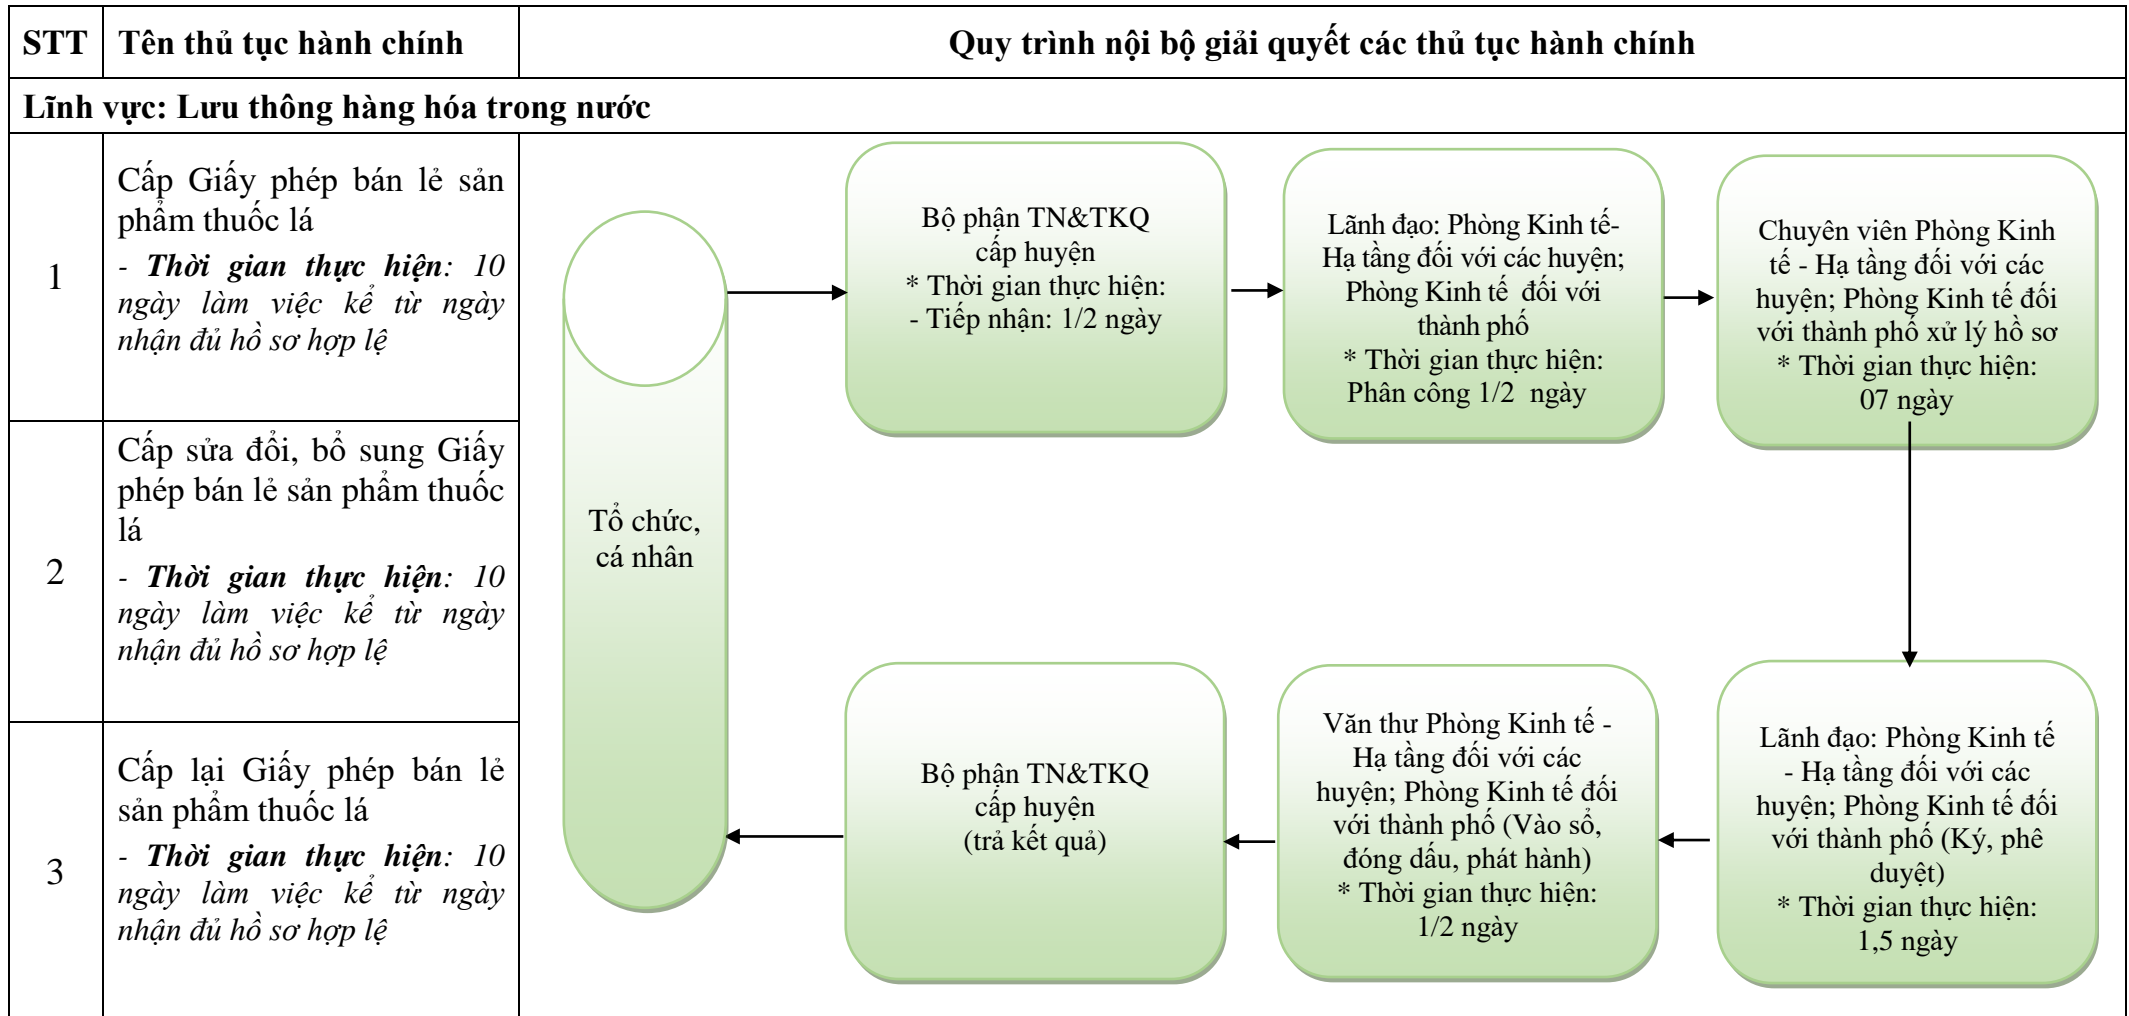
| STT | Tên thủ tục hành chính | Quy trình nội bộ giải quyết các thủ tục hành chính |
|---|---|---|
| Lĩnh vực: Lưu thông hàng hóa trong nước | | |
| 1 | Cấp Giấy phép bán lẻ sản phẩm thuốc lá - ***Thời gian thực hiện***: *10 ngày làm việc kể từ ngày nhận đủ hồ sơ hợp lệ* | |
| 2 | Cấp sửa đổi, bổ sung Giấy phép bán lẻ sản phẩm thuốc lá - ***Thời gian thực hiện***: *10 ngày làm việc kể từ ngày nhận đủ hồ sơ hợp lệ* | |
| 3 | Cấp lại Giấy phép bán lẻ sản phẩm thuốc lá - ***Thời gian thực hiện***: *10 ngày làm việc kể từ ngày nhận đủ hồ sơ hợp lệ* | |

Tổ chức, cá nhân

Bộ phận TN&TKQ cấp huyện
* Thời gian thực hiện:
- Tiếp nhận: 1/2 ngày

Lãnh đạo: Phòng Kinh tế- Hạ tầng đối với các huyện; Phòng Kinh tế đối với thành phố
* Thời gian thực hiện:
Phân công 1/2 ngày

Chuyên viên Phòng Kinh tế - Hạ tầng đối với các huyện; Phòng Kinh tế đối với thành phố xử lý hồ sơ
* Thời gian thực hiện:
07 ngày

Lãnh đạo: Phòng Kinh tế - Hạ tầng đối với các huyện; Phòng Kinh tế đối với thành phố (Ký, phê duyệt)
* Thời gian thực hiện:
1,5 ngày

Văn thư Phòng Kinh tế - Hạ tầng đối với các huyện; Phòng Kinh tế đối với thành phố (Vào sổ, đóng dấu, phát hành)
* Thời gian thực hiện:
1/2 ngày

Bộ phận TN&TKQ cấp huyện
(trả kết quả)